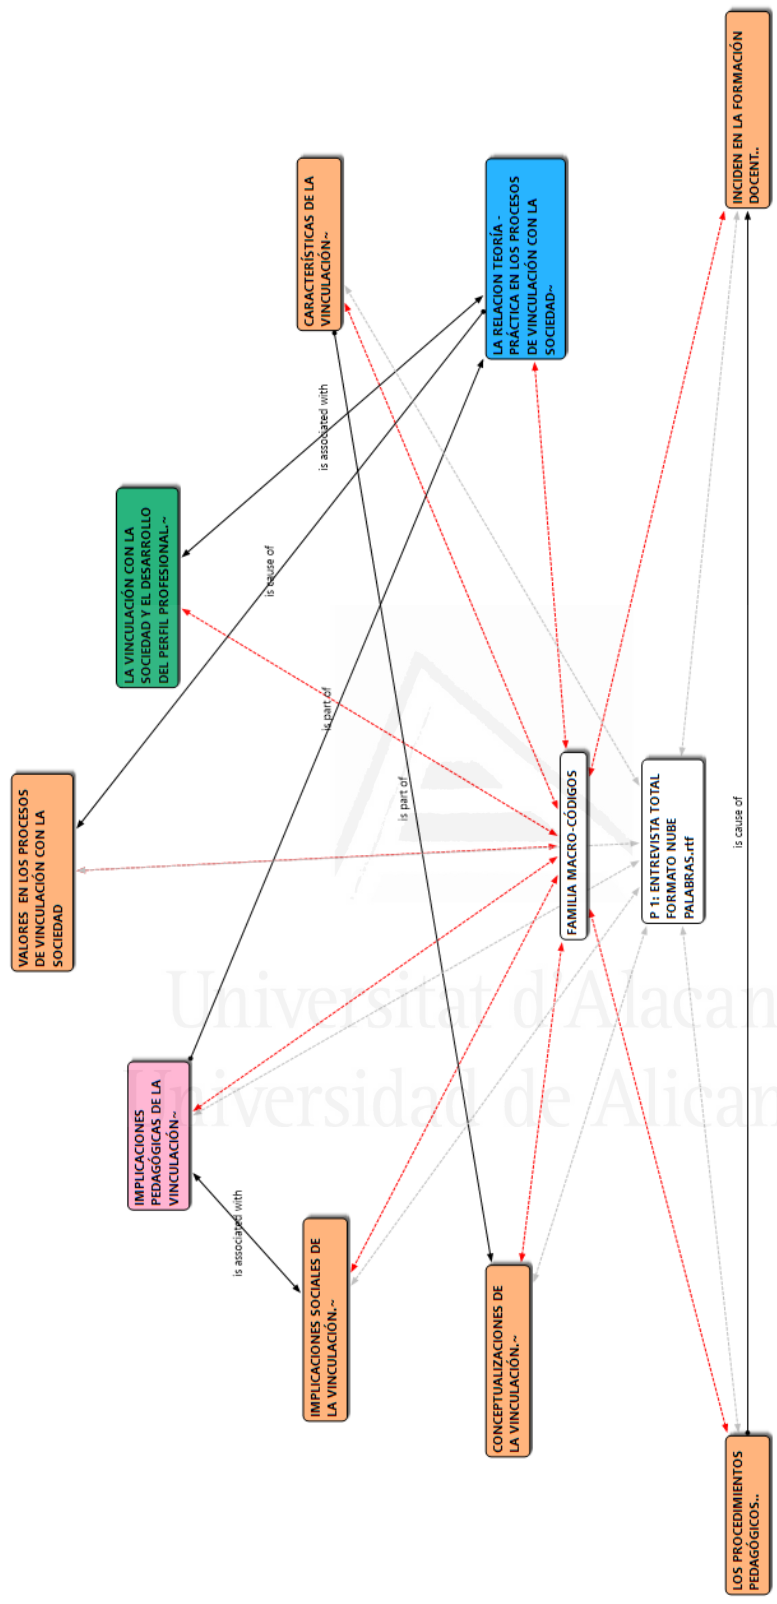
CARACTERÍSTICAS DE LA VINCULACIÓN~

LA RELACION TEORÍA - PRÁCTICA EN LOS PROCESOS DE VINCULACIÓN CON LA SOCIEDAD~

INCIDEN EN LA FORMACIÓN DOCENT..

is associated with

LA VINCULACIÓN CON LA SOCIEDAD Y EL DESARROLLO DEL PERFIL PROFESIONAL~

is cause of

is part of

VALORES EN LOS PROCESOS DE VINCULACIÓN CON LA SOCIEDAD

is part of

FAMILIA MACRO-CÓDIGOS

P 1: ENTREVISTA TOTAL FORMATO NUBE PALABRAS.rtf

is cause of

IMPLICACIONES PEDAGÓGICAS DE LA VINCULACIÓN~

is associated with

IMPLICACIONES SOCIALES DE LA VINCULACIÓN.~

CONCEPTUALIZACIONES DE LA VINCULACIÓN.~

LOS PROCEDIMIENTOS PEDAGÓGICOS..

Universitat d'Alacant
Universidad de Alicante